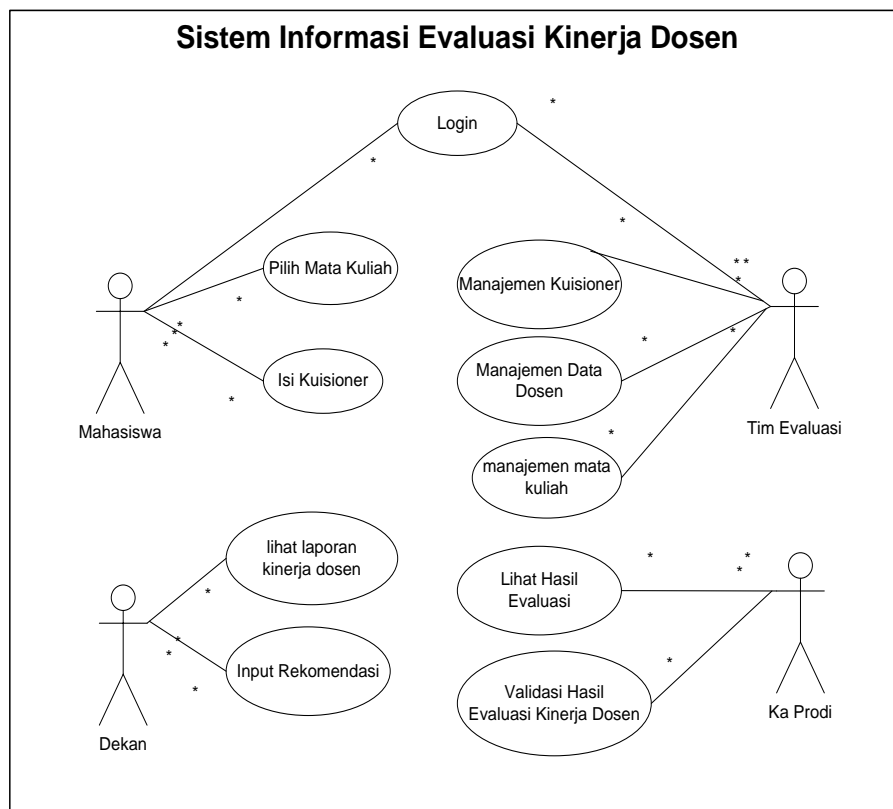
Sistem Informasi Evaluasi Kinerja Dosen

*

Login

*

*

Pilih Mata Kuliah

**

*

Manajemen Kuisioner

*

*

*

*

Isi Kuisioner

*

Manajemen Data Dosen

*

*

Mahasiswa

*

Tim Evaluasi

manajemen mata kuliah

lihat laporan kinerja dosen

*

**

*

Lihat Hasil Evaluasi

*

*

*

Input Rekomendasi

*

Validasi Hasil Evaluasi Kinerja Dosen

*

Dekan

Ka Prodi